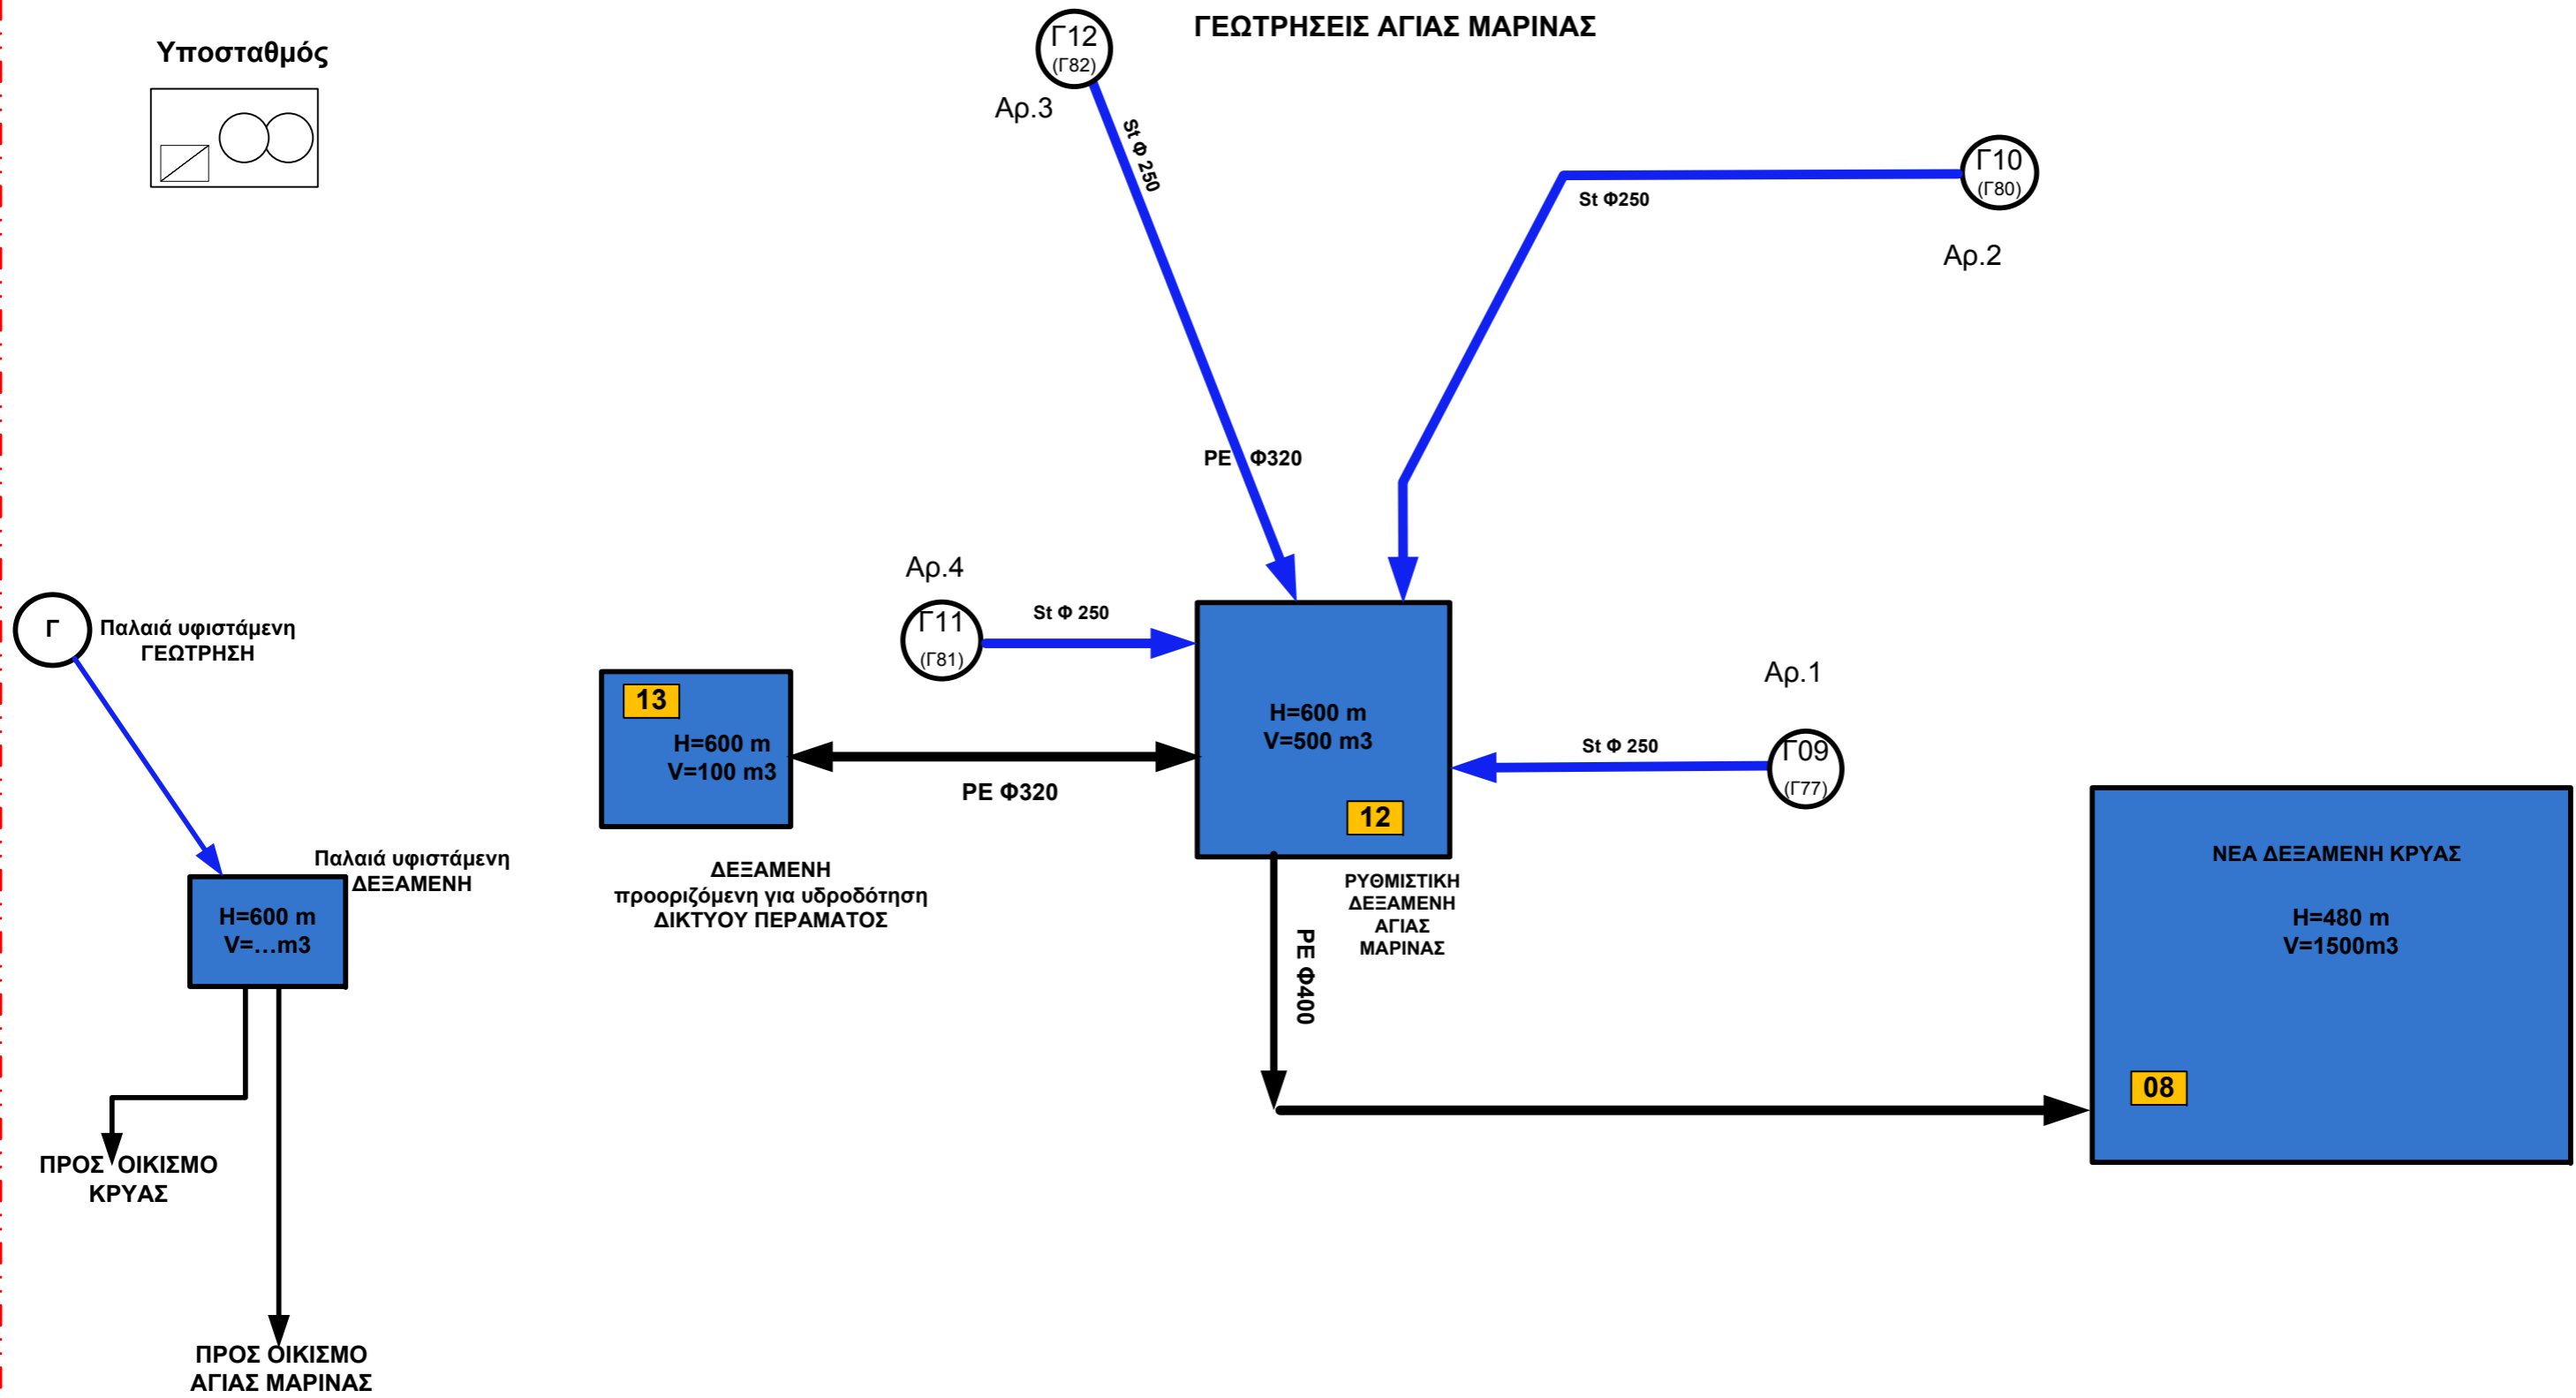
Υποσταθμός

Γ12
(Γ82)

ΓΕΩΤΡΗΣΕΙΣ ΑΓΙΑΣ ΜΑΡΙΝΑΣ

Αρ.3

St Φ 250

Γ10
(Γ80)

St Φ250

Αρ.2

PE Φ320

Αρ.4

Γ
Παλαιά υφιστάμενη
ΓΕΩΤΡΗΣΗ

Γ11
(Γ81)

St Φ 250

Αρ.1

13
H=600 m
V=100 m3

PE Φ320

H=600 m
V=500 m3
12

St Φ 250

Γ09
(Γ77)

Παλαιά υφιστάμενη
ΔΕΞΑΜΕΝΗ

H=600 m
V=...m3

ΔΕΞΑΜΕΝΗ
προοριζόμενη για υδροδότηση
ΔΙΚΤΥΟΥ ΠΕΡΑΜΑΤΟΣ

ΡΥΘΜΙΣΤΙΚΗ
ΔΕΞΑΜΕΝΗ
ΑΓΙΑΣ
ΜΑΡΙΝΑΣ

PE Φ400

ΝΕΑ ΔΕΞΑΜΕΝΗ ΚΡΥΑΣ

H=480 m
V=1500m3

08

ΠΡΟΣ ΟΙΚΙΣΜΟ
ΚΡΥΑΣ

ΠΡΟΣ ΟΙΚΙΣΜΟ
ΑΓΙΑΣ ΜΑΡΙΝΑΣ